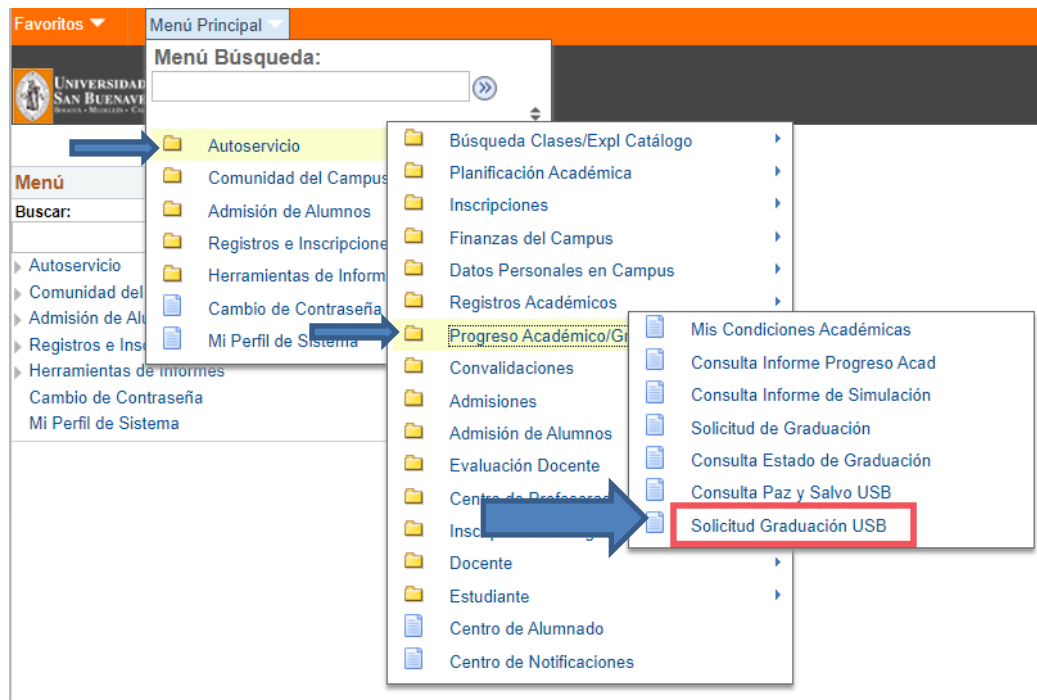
Favoritos
Menú Principal
Menú Búsqueda:
UNIVERSIDAD SAN BUENAVE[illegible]
Menú
Buscar:
Autoservicio
Comunidad del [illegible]
Admisión de Alu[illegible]
Registros e Ins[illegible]
Herramientas de Informes
Cambio de Contraseña
Mi Perfil de Sistema

Autoservicio
Comunidad del Campus
Admisión de Alumnos
Registros e Inscripcione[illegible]
Herramientas de Inform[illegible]
Cambio de Contraseña
Mi Perfil de Sistema

Búsqueda Clases/Expl Catálogo
Planificación Académica
Inscripciones
Finanzas del Campus
Datos Personales en Campus
Registros Académicos
Progreso Académico/Gr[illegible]
Convalidaciones
Admisiones
Admisión de Alumnos
Evaluación Docente
Centro de Profesores
Insc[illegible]
Docente
Estudiante
Centro de Alumnado
Centro de Notificaciones

Mis Condiciones Académicas
Consulta Informe Progreso Acad
Consulta Informe de Simulación
Solicitud de Graduación
Consulta Estado de Graduación
Consulta Paz y Salvo USB
Solicitud Graduación USB